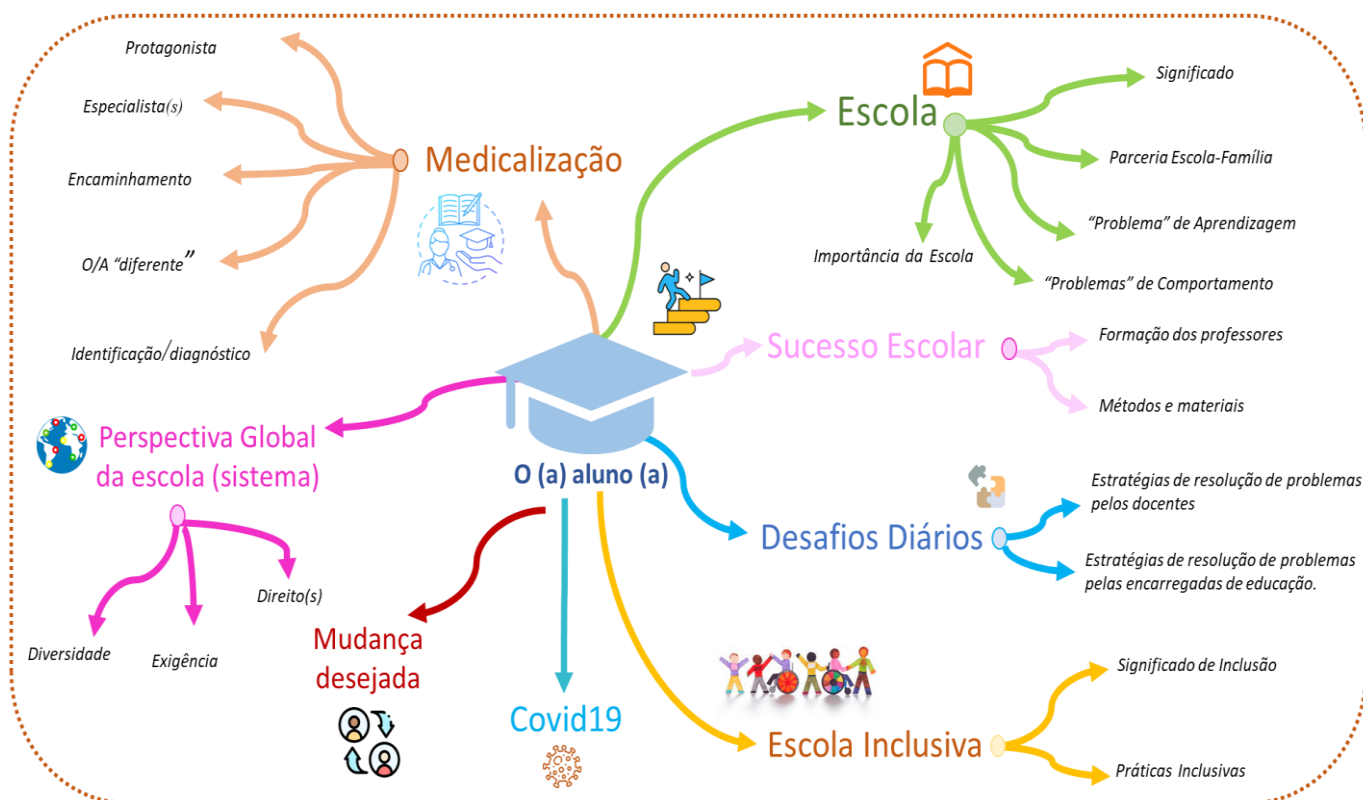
Protagonista

Especialista(s)

Encaminhamento

O/A "diferente"

Identificação/diagnóstico

Medicalização

Escola

Significado

Parceria Escola-Família

"Problema" de Aprendizagem

Importância da Escola

"Problemas" de Comportamento

Sucesso Escolar

Formação dos professores

Métodos e materiais

Perspectiva Global da escola (sistema)

O (a) aluno (a)

Desafios Diários

Estratégias de resolução de problemas pelos docentes

Estratégias de resolução de problemas pelas encarregadas de educação.

Direito(s)

Diversidade

Exigência

Mudança desejada

Covid19

Escola Inclusiva

Significado de Inclusão

Práticas Inclusivas